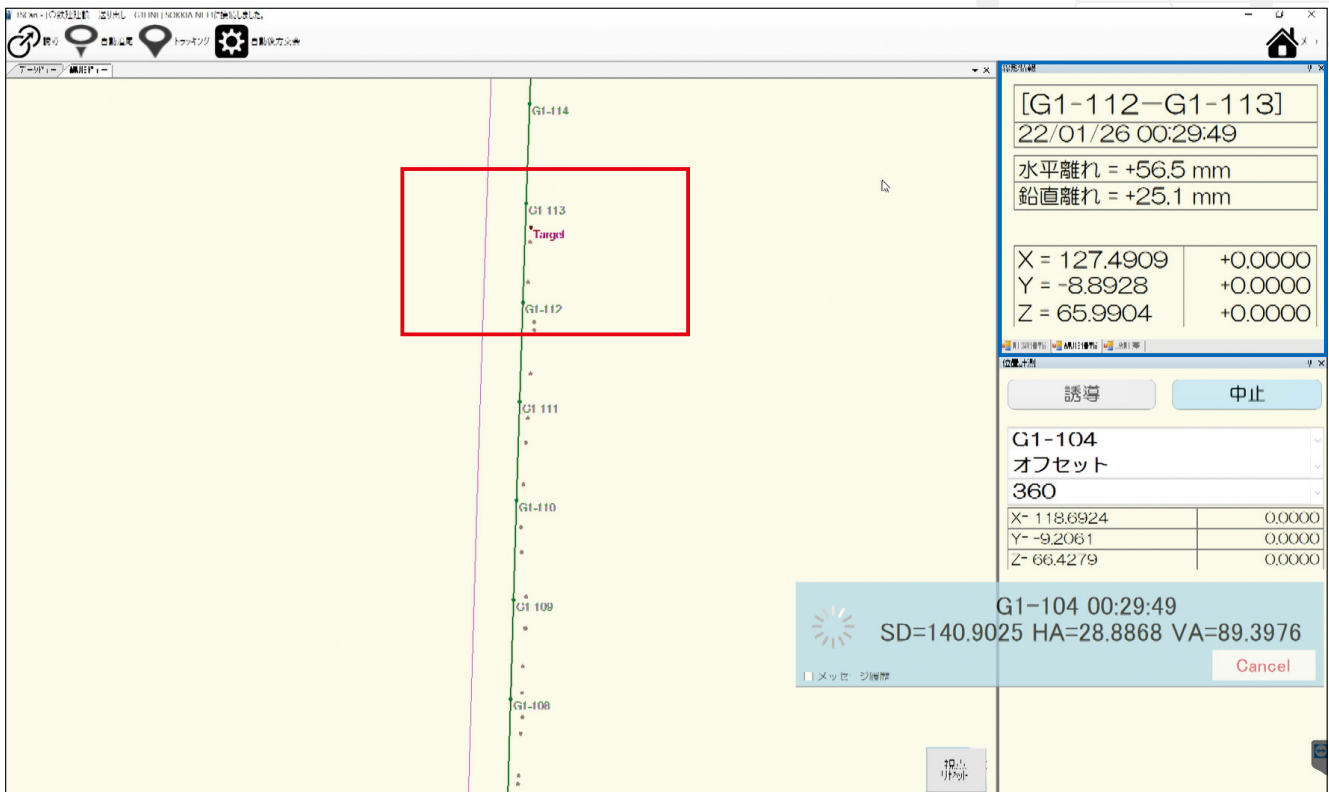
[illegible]

接続 自動追尾 トラッキング 自動視準設定

データビュー 線形ビュー

G1-114
G1 113
Target
G1-112
G1 111
G1-110
G1 109
G1-108

[G1-112−G1-113]
22/01/26 00:29:49
水平離れ = +56.5 mm
鉛直離れ = +25.1 mm

| X = 127.4909 | +0.0000 |
|---|---|
| Y = -8.8928 | +0.0000 |
| Z = 65.9904 | +0.0000 |

位置計測

誘導
中止

G1-104
オフセット
360

| X- 118.6924 | 0.0000 |
|---|---|
| Y- -9.2061 | 0.0000 |
| Z- 66.4279 | 0.0000 |

G1-104 00:29:49
SD=140.9025 HA=28.8868 VA=89.3976
Cancel
メッセージ履歴

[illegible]